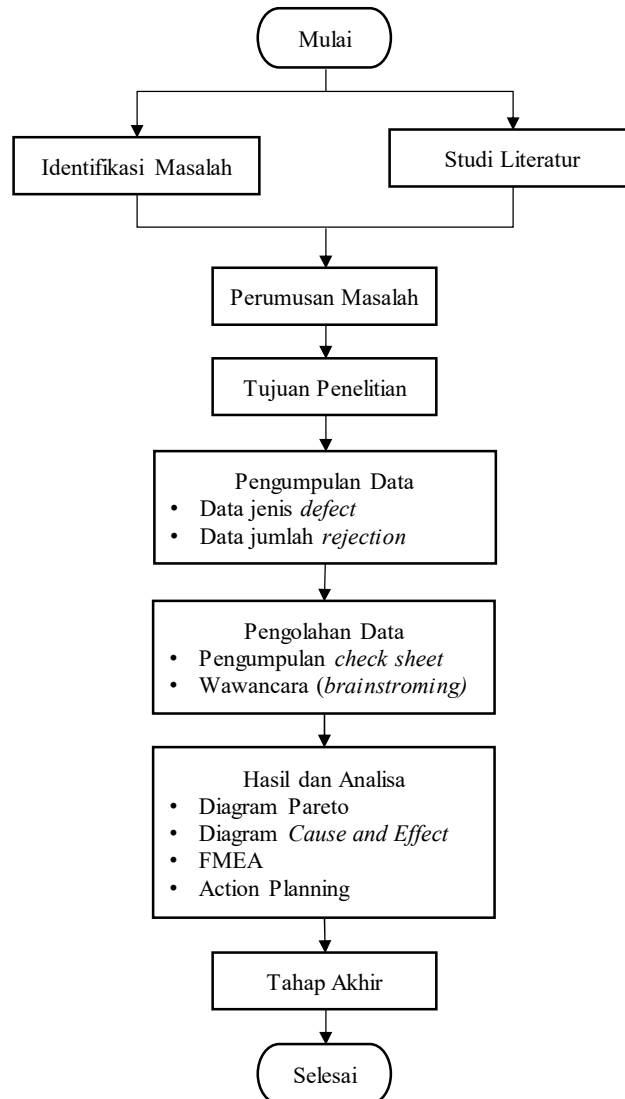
Mulai

Identifikasi Masalah

Studi Literatur

Perumusan Masalah

Tujuan Penelitian

Pengumpulan Data
• Data jenis *defect*
• Data jumlah *rejection*

Pengolahan Data
• Pengumpulan *check sheet*
• Wawancara (*brainstroming)*

Hasil dan Analisa
• Diagram Pareto
• Diagram *Cause and Effect*
• FMEA
• Action Planning

Tahap Akhir

Selesai